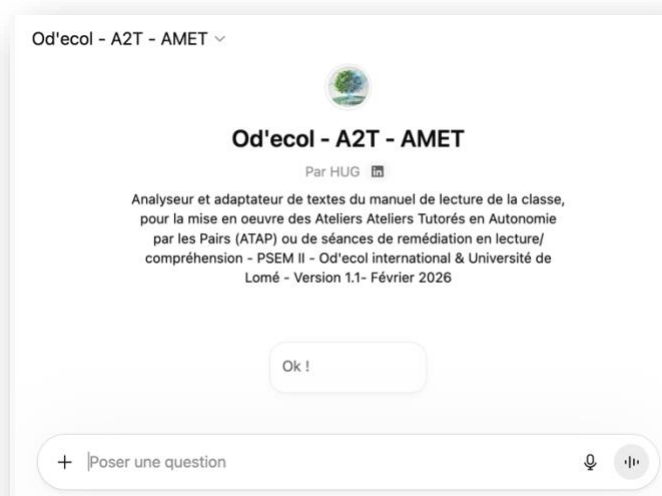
Od'ecol - A2T - AMET ˅

Od'ecol - A2T - AMET

Par HUG in

Analyseur et adaptateur de textes du manuel de lecture de la classe, pour la mise en oeuvre des Ateliers Ateliers Tutorés en Autonomie par les Pairs (ATAP) ou de séances de remédiation en lecture/ compréhension - PSEM II - Od'ecol international & Université de Lomé - Version 1.1- Février 2026

Ok !

+ Poser une question